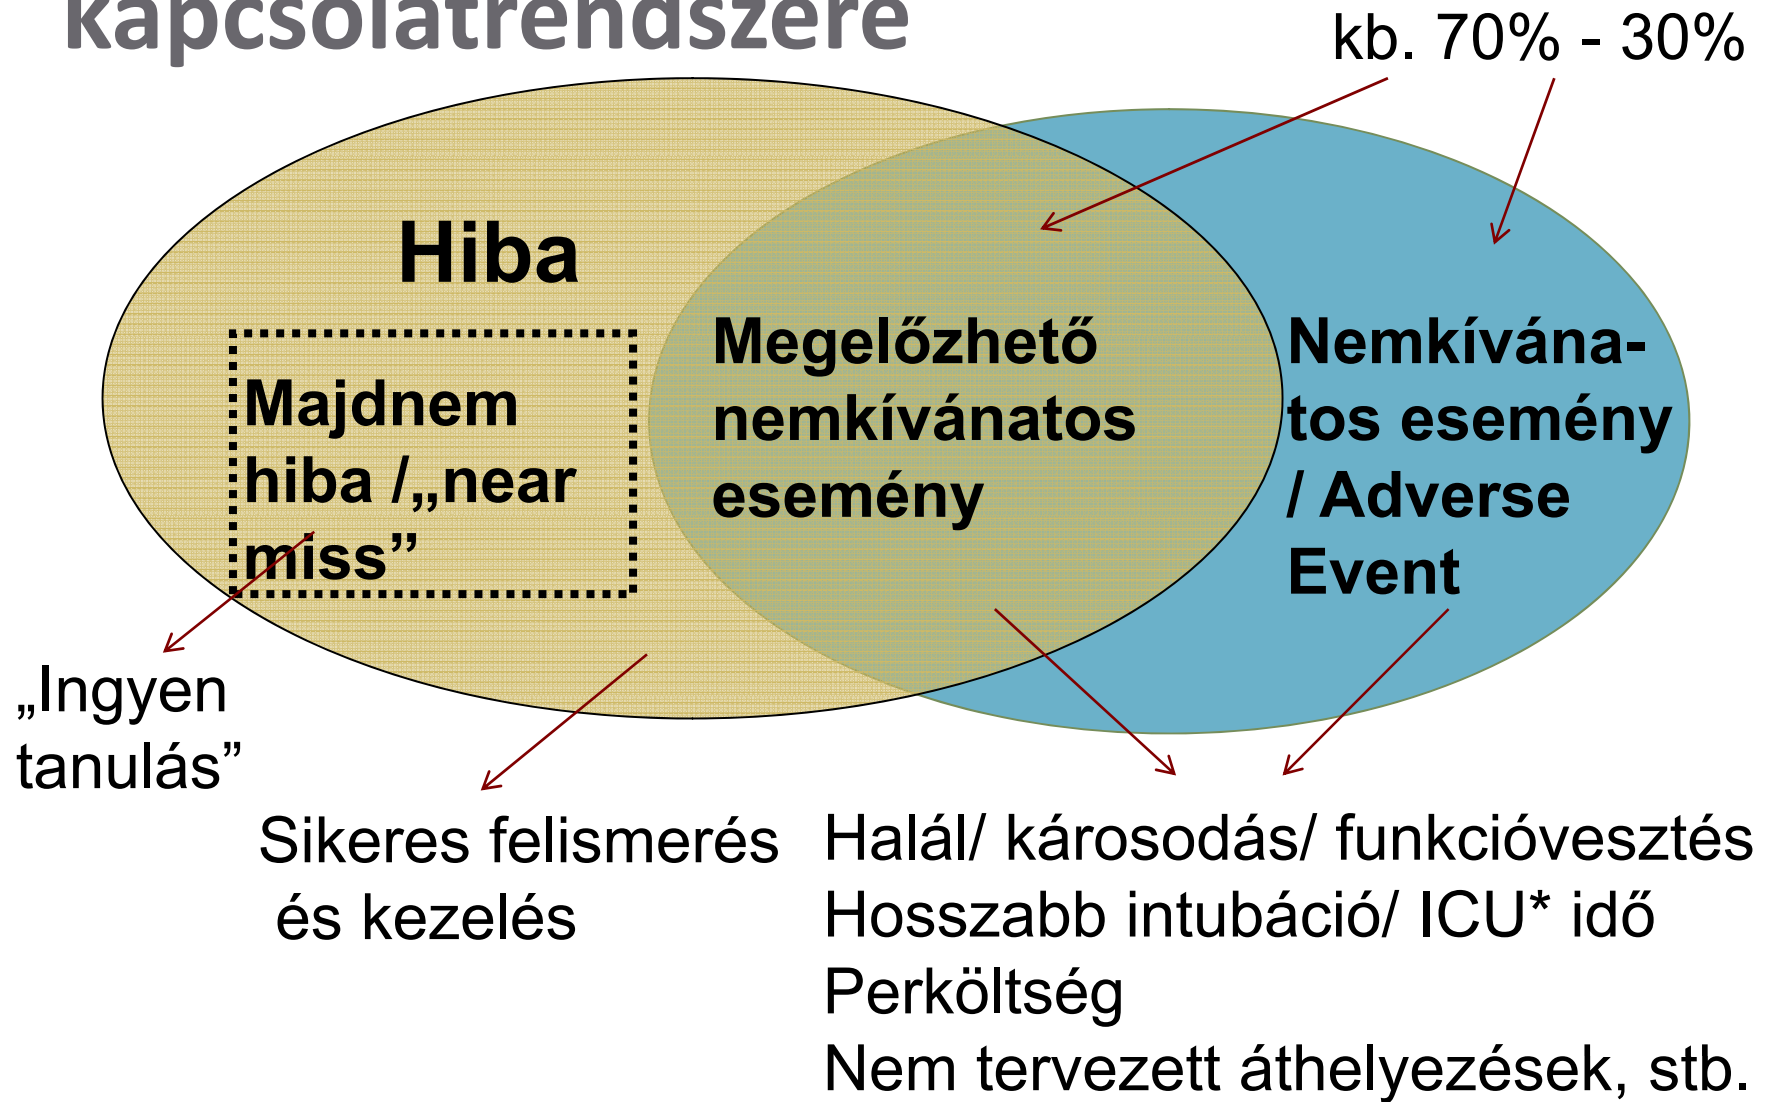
kapcsolatrendszere

kb. 70% - 30%

Hiba

Majdnem hiba /„near miss”

Megelőzhető nemkívánatos esemény

Nemkívánatos esemény / Adverse Event

„Ingyen tanulás”

Sikeres felismerés és kezelés

Halál/ károsodás/ funkcióvesztés
Hosszabb intubáció/ ICU* idő
Perköltség
Nem tervezett áthelyezések, stb.